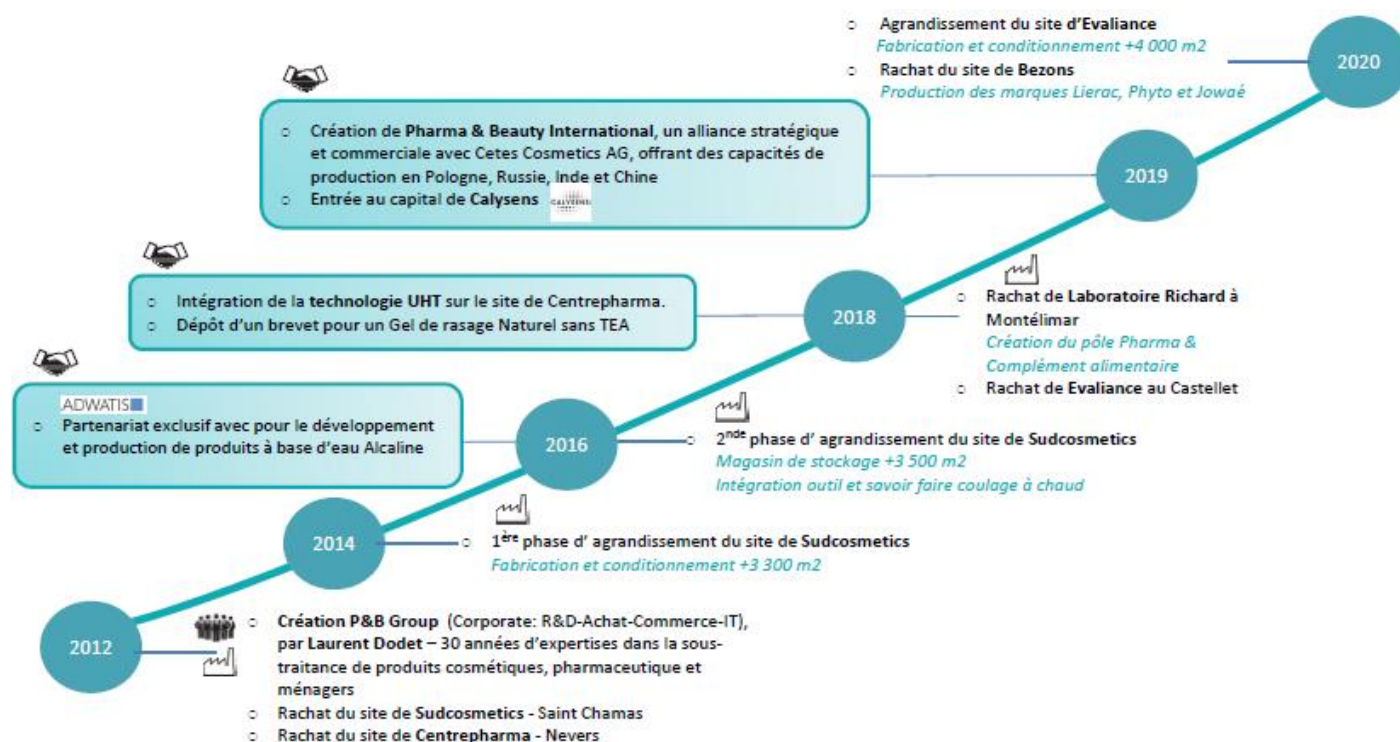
Agrandissement du site d'Evaliance
Fabrication et conditionnement +4 000 m2
Rachat du site de Bezons
Production des marques Lierac, Phyto et Jowaé

2020

Création de Pharma & Beauty International, un alliance stratégique et commerciale avec Cetes Cosmetics AG, offrant des capacités de production en Pologne, Russie, Inde et Chine
Entrée au capital de Calysens

2019

Intégration de la technologie UHT sur le site de Centrepharma.
Dépôt d'un brevet pour un Gel de rasage Naturel sans TEA

2018

Rachat de Laboratoire Richard à Montélimar
Création du pôle Pharma & Complément alimentaire
Rachat de Evaliance au Castellet

ADWATIS
Partenariat exclusif avec pour le développement et production de produits à base d'eau Alcaline

2016

2$^{nde}$ phase d' agrandissement du site de Sudcosmetics
Magasin de stockage +3 500 m2
Intégration outil et savoir faire coulage à chaud

2014

1$^{ère}$ phase d' agrandissement du site de Sudcosmetics
Fabrication et conditionnement +3 300 m2

2012

Création P&B Group (Corporate: R&D-Achat-Commerce-IT), par Laurent Dodet – 30 années d'expertises dans la sous-traitance de produits cosmétiques, pharmaceutique et ménagers
Rachat du site de Sudcosmetics - Saint Chamas
Rachat du site de Centrepharma - Nevers